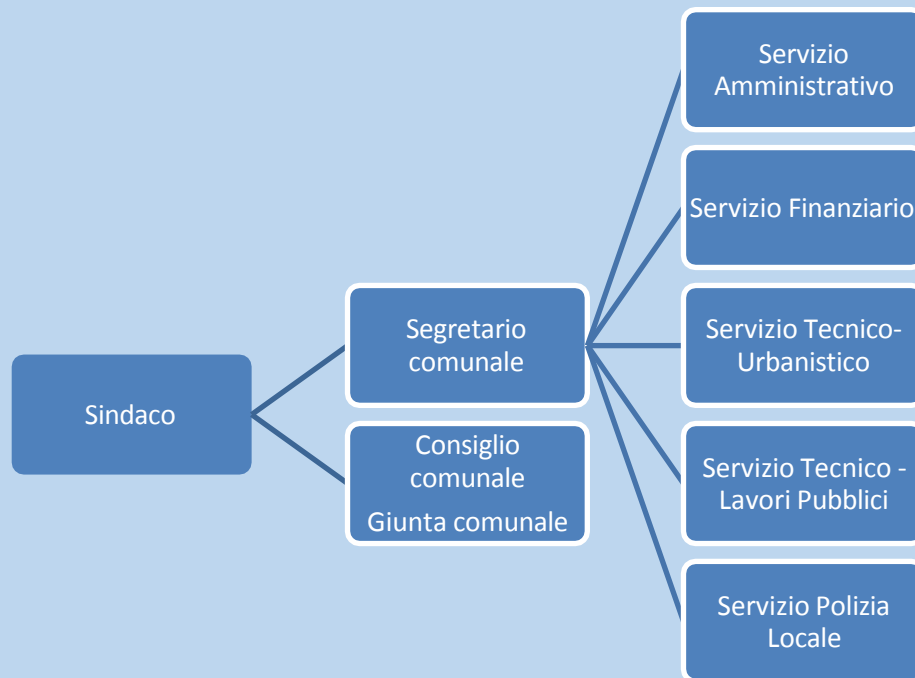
Sindaco

Segretario comunale

Consiglio comunale
Giunta comunale

Servizio Amministrativo

Servizio Finanziario

Servizio Tecnico-Urbanistico

Servizio Tecnico - Lavori Pubblici

Servizio Polizia Locale